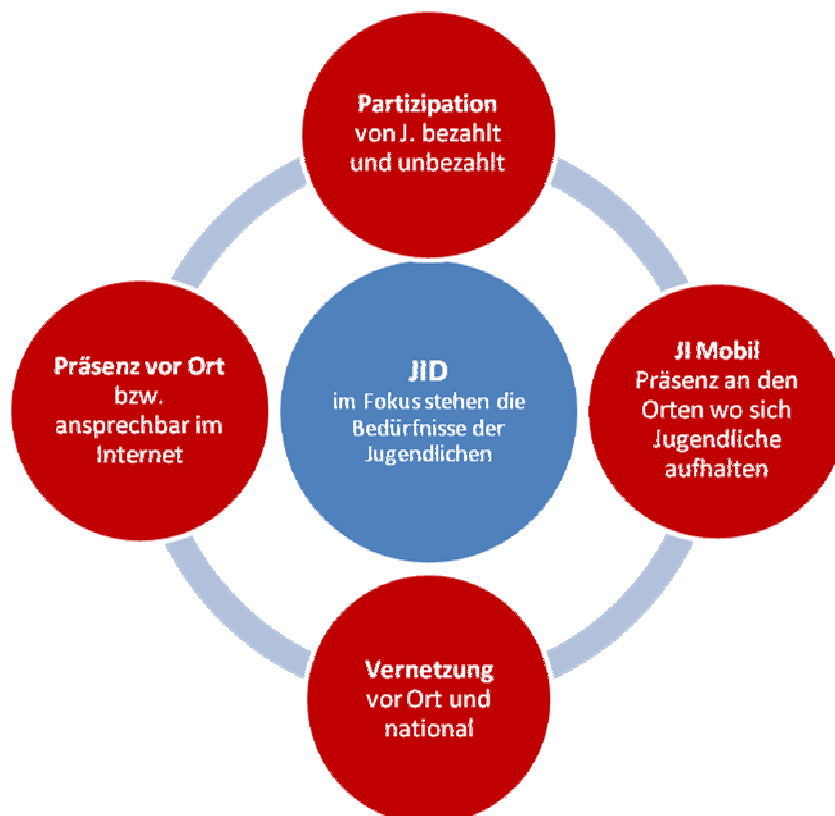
**Partizipation**
von J. bezahlt und unbezahlt

**Präsenz vor Ort**
bzw. ansprechbar im Internet

**JID**
im Fokus stehen die Bedürfnisse der Jugendlichen

**JI Mobil**
Präsenz an den Orten wo sich Jugendliche aufhalten

**Vernetzung**
vor Ort und national